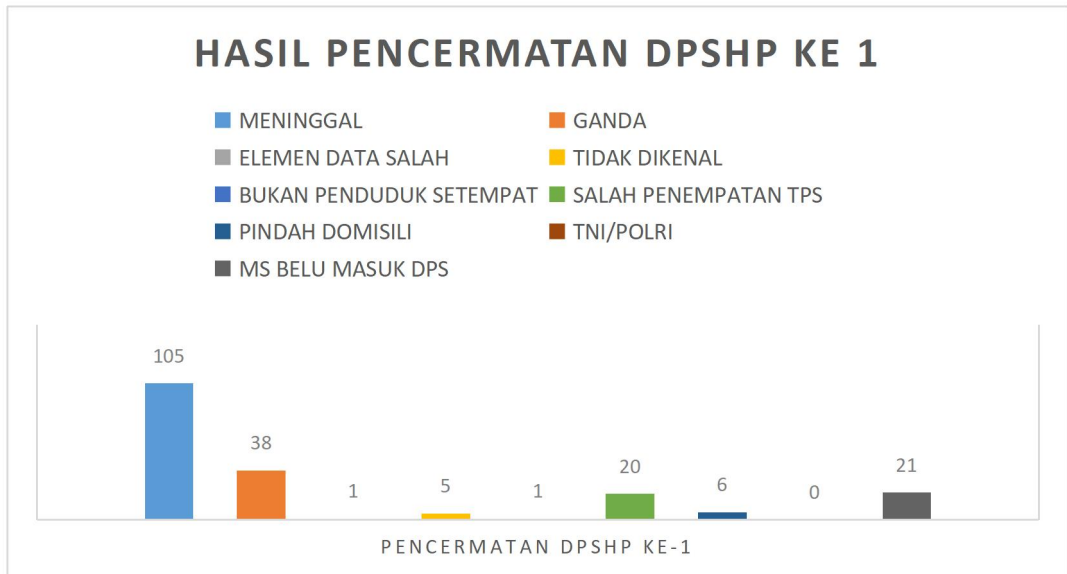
HASIL PENCERMATAN DPSHP KE 1

MENINGGAL
GANDA
ELEMEN DATA SALAH
TIDAK DIKENAL
BUKAN PENDUDUK SETEMPAT
SALAH PENEMPATAN TPS
PINDAH DOMISILI
TNI/POLRI
MS BELU MASUK DPS

105
38
1
5
1
20
6
0
21

PENCERMATAN DPSHP KE-1